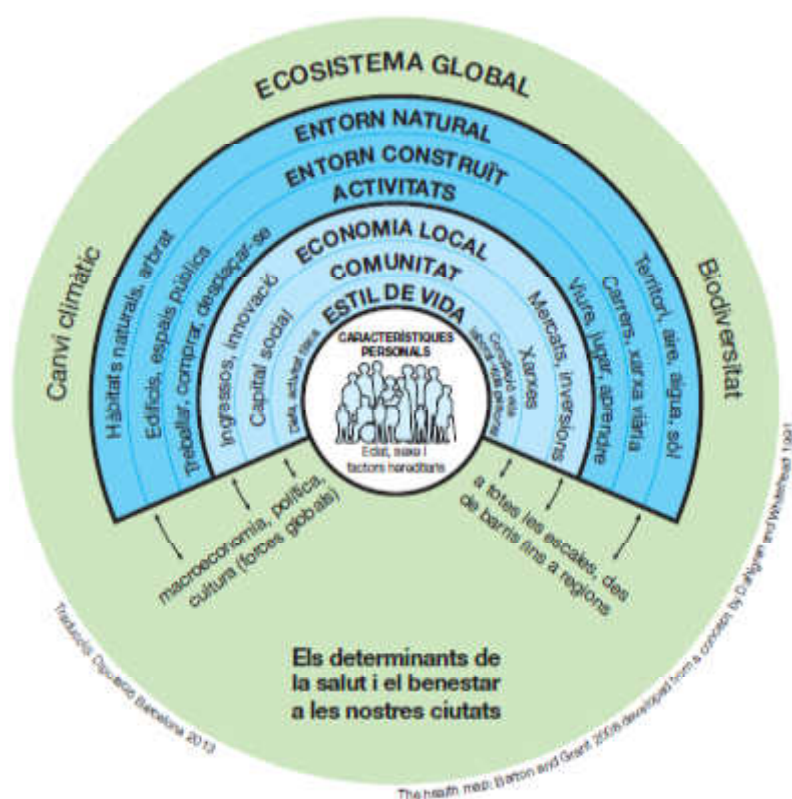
ECOSISTEMA GLOBAL

ENTORN NATURAL

ENTORN CONSTRUÏT

ACTIVITATS

ECONOMIA LOCAL

COMUNITAT

ESTIL DE VIDA

CARACTERÍSTIQUES PERSONALS

Edat, sexe i factors hereditaris

Canvi climàtic

Biodiversitat

Hàbitats naturals, arbrat

Edificis, espais públics

Treballar, comprar, desplaçar-se

Ingressos, innovació

Capital social

Dieta, activitat física

Conducta vida sexual, tabac i alcohol

Xarxes

Mercats, inversions

Viure, jugar, aprendre

Carrers, xarxa viària

Territori, aire, aigua, sòl

macroeconomia, política, cultura (forces globals)

a totes les escales: des de barris fins a regions

Els determinants de la salut i el benestar a les nostres ciutats

Traducció: Opuscle Barcelona 2013

The health map: Barton and Grant, 2006 developed from a concept by Dahlgren and Whitehead 1991